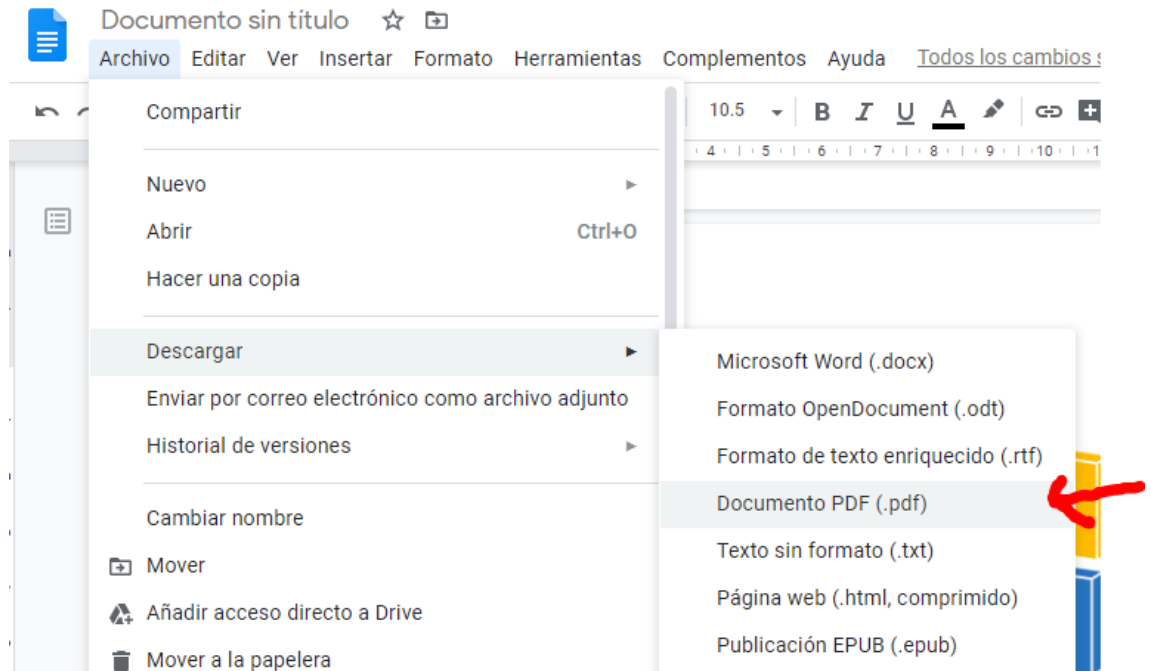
Documento sin título

Archivo Editar Ver Insertar Formato Herramientas Complementos Ayuda Todos los cambios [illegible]

10.5

B I U A

4 5 6 7 8 9 10 1

Compartir

Nuevo

Abrir Ctrl+O

Hacer una copia

Descargar

Enviar por correo electrónico como archivo adjunto

Historial de versiones

Cambiar nombre

Mover

Añadir acceso directo a Drive

Mover a la papelera

Microsoft Word (.docx)

Formato OpenDocument (.odt)

Formato de texto enriquecido (.rtf)

Documento PDF (.pdf)

Texto sin formato (.txt)

Página web (.html, comprimido)

Publicación EPUB (.epub)